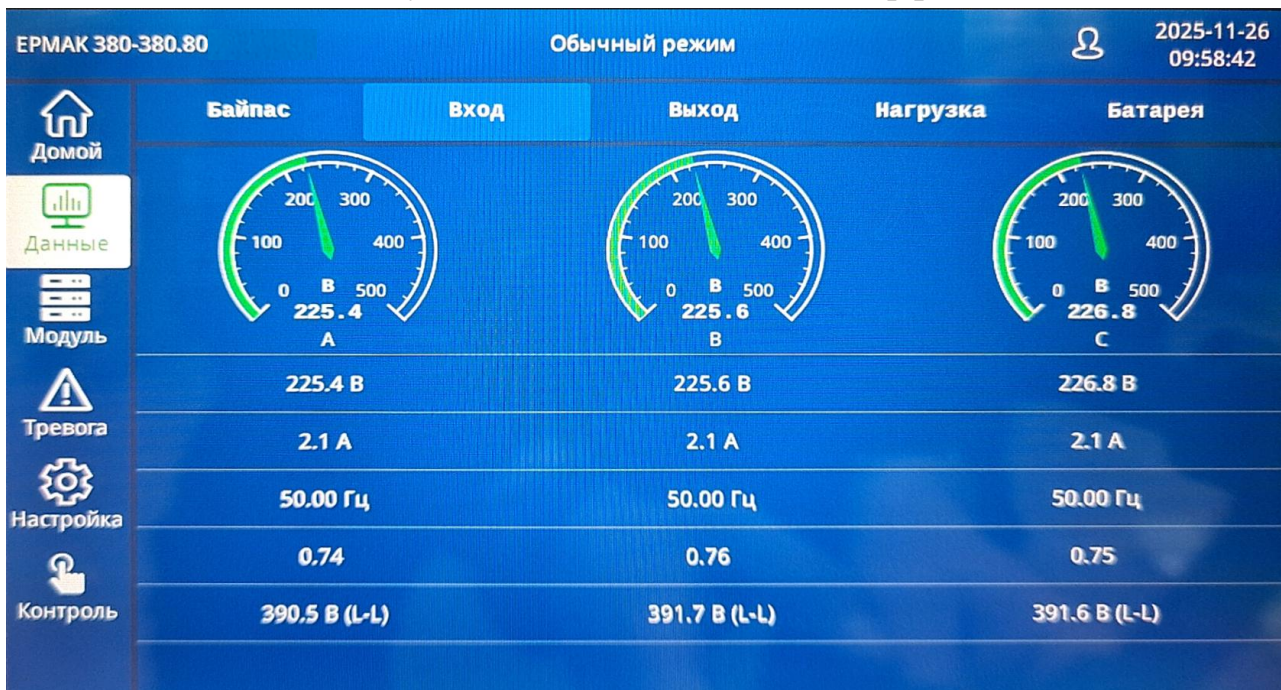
ЕРМАК 380-380.80

Обычный режим

2025-11-26
09:58:42

Домой
Данные
Модуль
Тревога
Настройка
Контроль

Байпас
Вход
Выход
Нагрузка
Батарея

0 100 200 300 400 500 В
225.4
A

0 100 200 300 400 500 В
225.6
B

0 100 200 300 400 500 В
226.8
C

| 225.4 В | 225.6 В | 226.8 В |
|---|---|---|
| 2.1 A | 2.1 A | 2.1 A |
| 50.00 Гц | 50.00 Гц | 50.00 Гц |
| 0.74 | 0.76 | 0.75 |
| 390.5 В (L-L) | 391.7 В (L-L) | 391.6 В (L-L) |